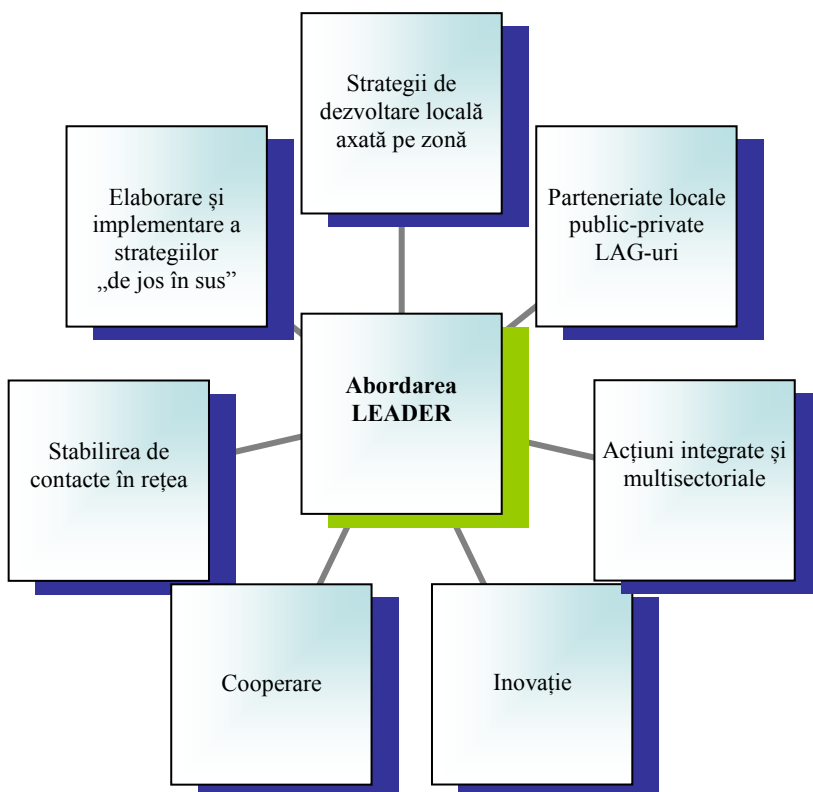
Strategii de dezvoltare locală axată pe zonă

Elaborare și implementare a strategiilor „de jos în sus”

Parteneriate locale public-private LAG-uri

Abordarea LEADER

Stabilirea de contacte în rețea

Acțiuni integrate și multisectoriale

Cooperare

Inovație